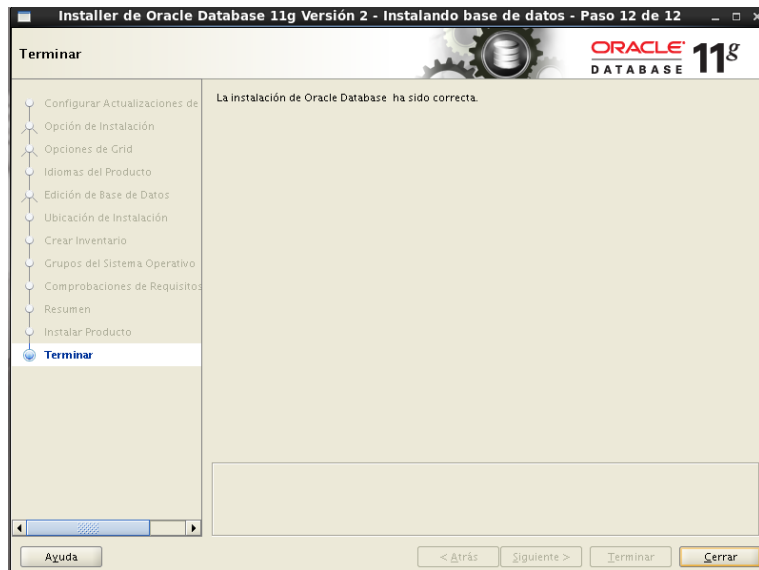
Installer de Oracle Database 11g Versión 2 - Instalando base de datos - Paso 12 de 12

Terminar

ORACLE DATABASE 11g

Configurar Actualizaciones de
Opción de Instalación
Opciones de Grid
Idiomas del Producto
Edición de Base de Datos
Ubicación de Instalación
Crear Inventario
Grupos del Sistema Operativo
Comprobaciones de Requisitos
Resumen
Instalar Producto
Terminar

La instalación de Oracle Database ha sido correcta.

Ayuda

< Atrás

Siguiente >

Terminar

Cerrar